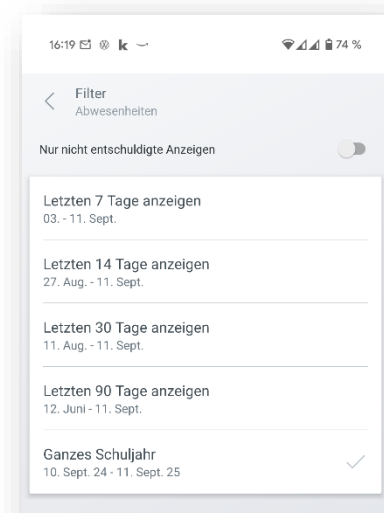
16:19 k 74 %

Filter
Abwesenheiten

Nur nicht entschuldigte Anzeigen

Letzten 7 Tage anzeigen
03. - 11. Sept.

Letzten 14 Tage anzeigen
27. Aug. - 11. Sept.

Letzten 30 Tage anzeigen
11. Aug. - 11. Sept.

Letzten 90 Tage anzeigen
12. Juni - 11. Sept.

Ganzes Schuljahr
10. Sept. 24 - 11. Sept. 25